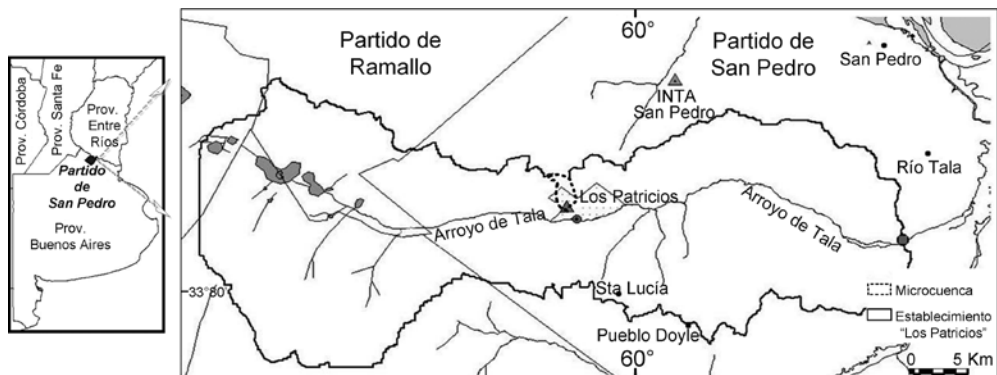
Prov. Córdoba
Prov. Santa Fe
Prov. Entre Ríos
Partido de San Pedro
Prov. Buenos Aires

Partido de Ramallo
60°
Partido de San Pedro
San Pedro
INTA San Pedro
Río Tala
Los Patricios
Arroyo de Tala
Arroyo de Tala
-33°50'
Sta Lucía
Pueblo Doyle
60°
Microcuenca
Establecimiento "Los Patricios"
0 5 Km